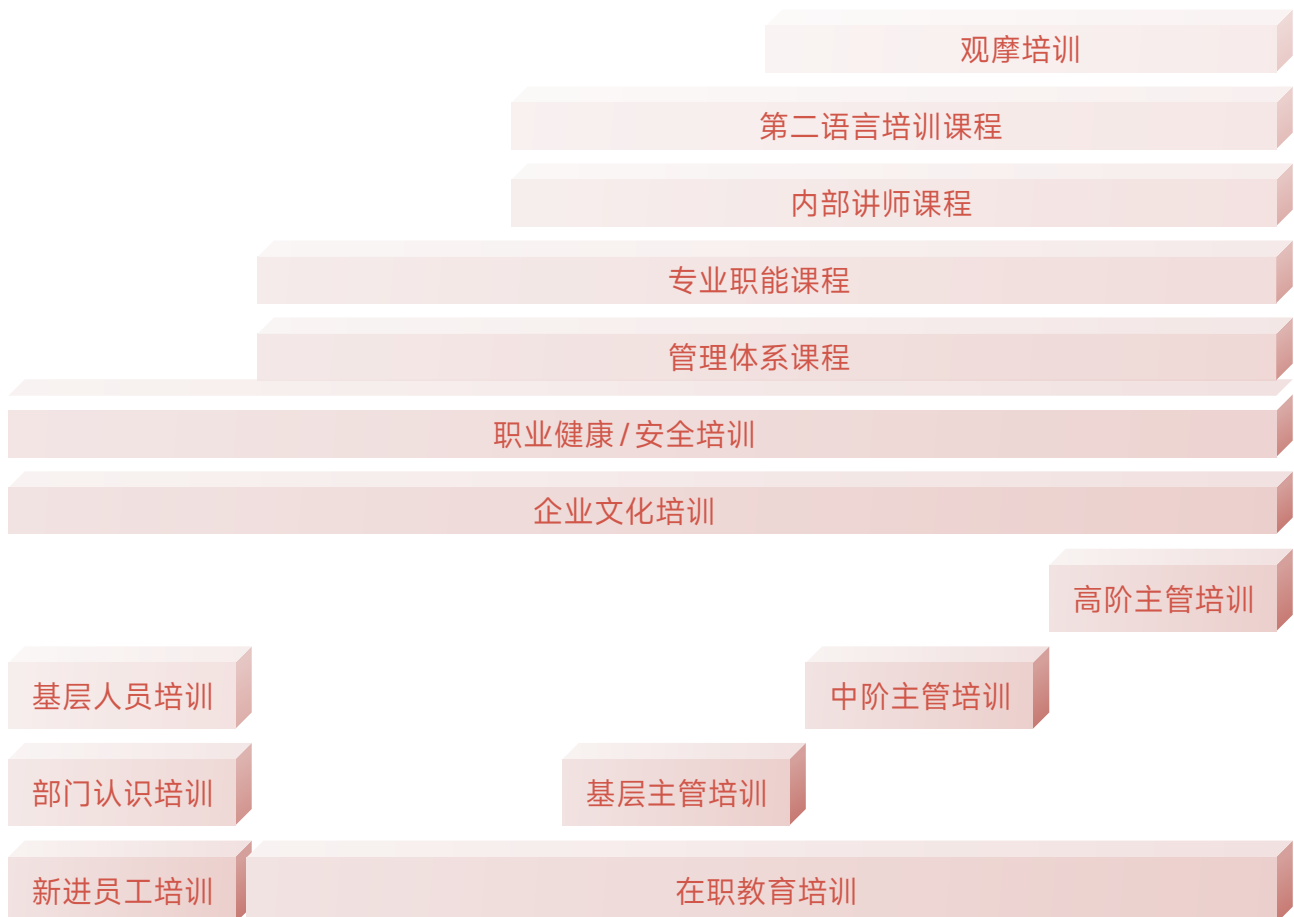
观摩培训

第二语言培训课程

内部讲师课程

专业职能课程

管理体系课程

职业健康 / 安全培训

企业文化培训

高阶主管培训

基层人员培训

中阶主管培训

部门认识培训

基层主管培训

新进员工培训

在职教育培训